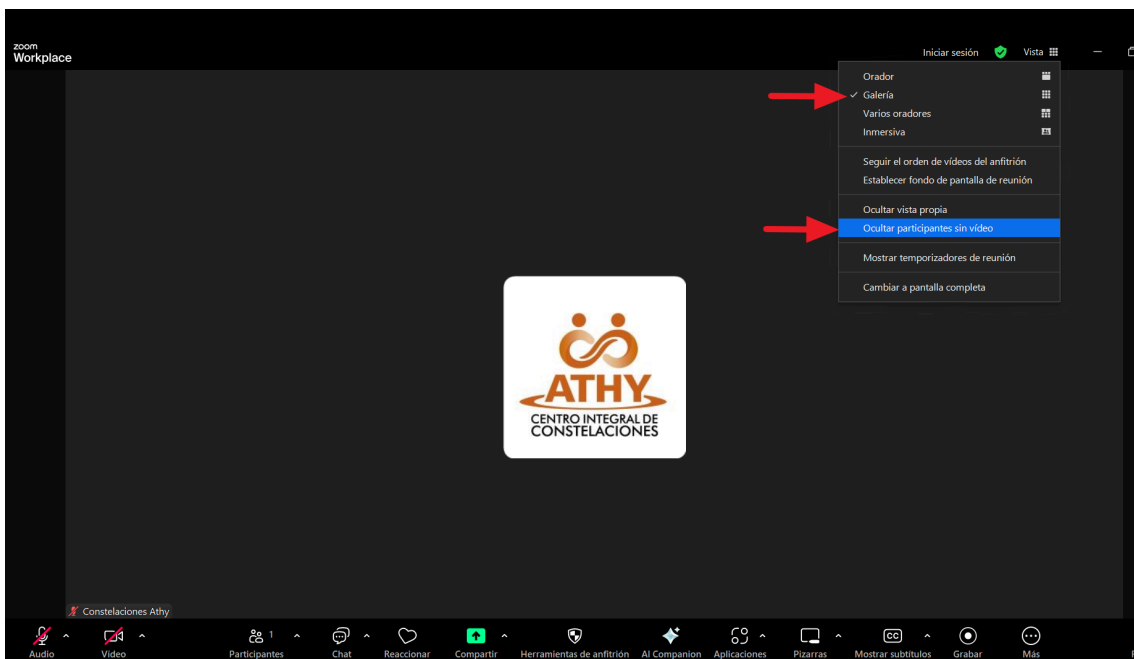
zoom
Workplace

Iniciar sesión Vista

Orador
✓ Galería
Varios oradores
Inmersiva

Seguir el orden de vídeos del anfitrión
Establecer fondo de pantalla de reunión

Ocultar vista propia
Ocultar participantes sin vídeo

Mostrar temporizadores de reunión

Cambiar a pantalla completa

ATHY
CENTRO INTEGRAL DE CONSTELACIONES

Constelaciones Athy

Audio Vídeo Participantes 1 Chat Reaccionar Compartir Herramientas de anfitrión AI Companion Aplicaciones Pizarras Mostrar subtítulos Grabar Más